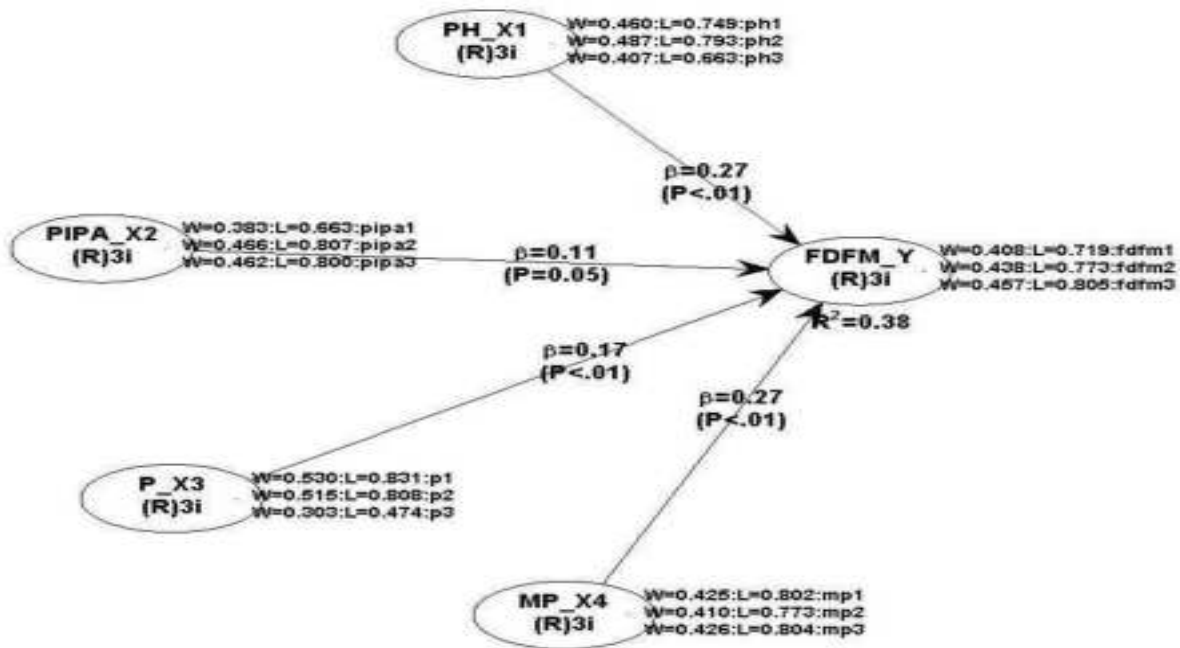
PH_X1
(R)3i
W=0.460:L=0.749:ph1
W=0.487:L=0.793:ph2
W=0.407:L=0.663:ph3

β=0.27
(P<.01)

PIPA_X2
(R)3i
W=0.383:L=0.663:pipa1
W=0.466:L=0.807:pipa2
W=0.462:L=0.800:pipa3

β=0.11
(P=0.05)

FDFM_Y
(R)3i
W=0.408:L=0.719:fdfm1
W=0.438:L=0.773:fdfm2
W=0.467:L=0.806:fdfm3
$R^2$=0.38

β=0.17
(P<.01)

β=0.27
(P<.01)

P_X3
(R)3i
W=0.530:L=0.831:p1
W=0.515:L=0.808:p2
W=0.303:L=0.474:p3

MP_X4
(R)3i
W=0.425:L=0.802:mp1
W=0.410:L=0.773:mp2
W=0.426:L=0.804:mp3